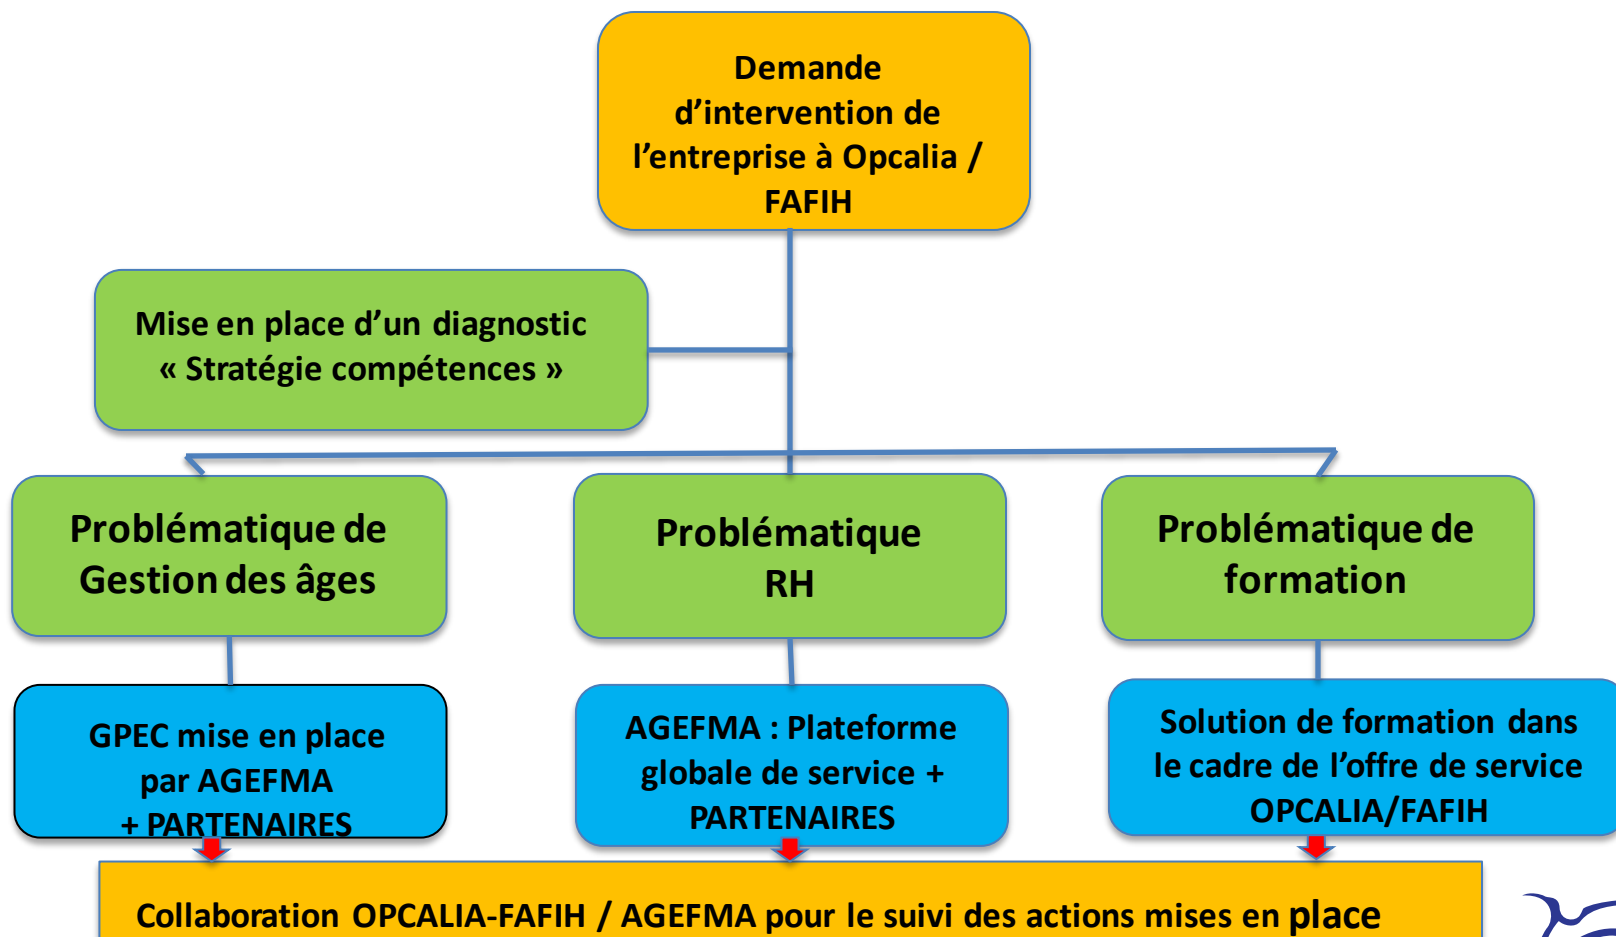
Demande d’intervention de l’entreprise à Opcalia / FAFIH

Mise en place d’un diagnostic « Stratégie compétences »

Problématique de Gestion des âges

Problématique RH

Problématique de formation

GPEC mise en place par AGEFMA + PARTENAIRES

AGEFMA : Plateforme globale de service + PARTENAIRES

Solution de formation dans le cadre de l’offre de service OPCALIA/FAFIH

Collaboration OPCALIA-FAFIH / AGEFMA pour le suivi des actions mises en place